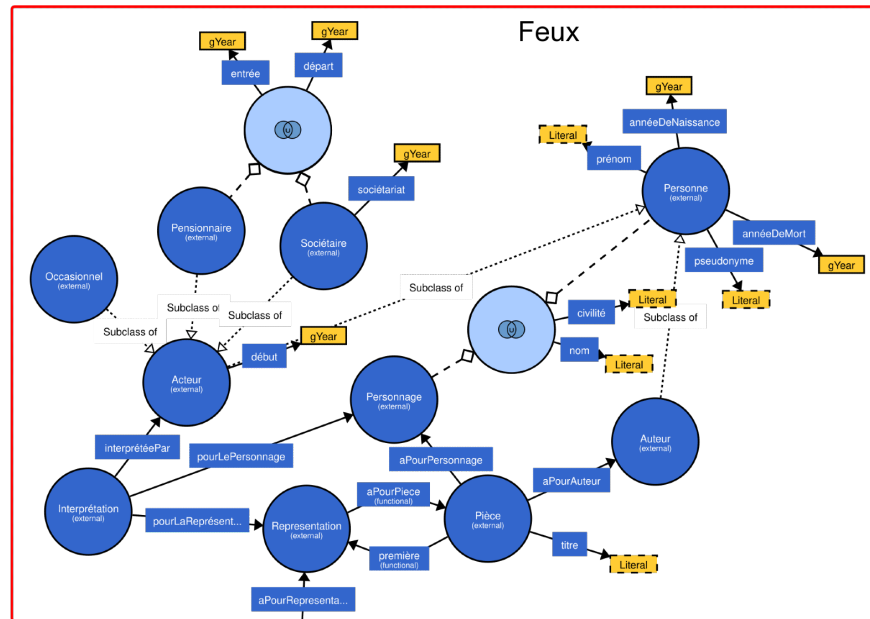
Feux

gYear
gYear
entrée
départ

gYear
sociétariat

Pensionnaire
(external)

Sociétaire
(external)

Occasionnel
(external)

Subclass of
Subclass of
Subclass of

Acteur
(external)

début
gYear

Subclass of

gYear
annéeDeNaissance
Literal
prénom
Personne
(external)
annéeDeMort
gYear
pseudonyme
Literal

civilité
Literal
Subclass of
nom
Literal

Personnage
(external)

interprétéePar
pourLePersonnage
aPourPersonnage

Auteur
(external)
aPourAuteur

Interprétation
(external)
pourLaReprésent...
Representation
(external)
aPourPiece
(functional)
Pièce
(external)
première
(functional)
titre
Literal

aPourRepresenta...